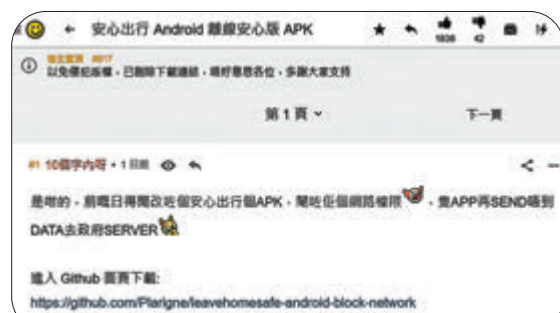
← 安心出行 Android 離線安心版 APK

1836 42

樓主留言 #817
以免侵犯版權，已刪除下載連結，唔好意思各位，多謝大家支持

第 1 頁 ⌄

下一頁

#1 10個字內呀 • 1日前

是咁的，前兩日得閒改咗個安心出行個APK，閹咗佢個網路權限，望APP再SEND唔到DATA去政府SERVER

進入 Github 頁面下載:
https://github.com/Plarigne/leavehomesafe-android-block-network